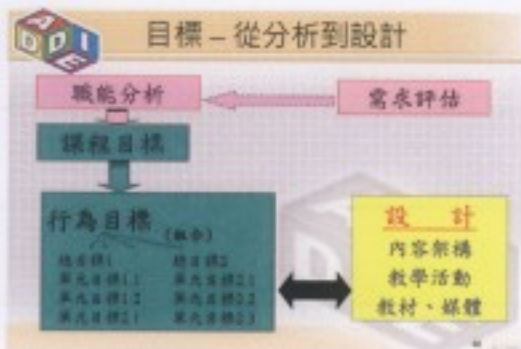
A D D I E

目標 – 從分析到設計

職能分析

需求評估

課程目標

行為目標 (概念)

總目標1
單元目標1.1
單元目標1.2
單元目標1.3

總目標2
單元目標2.1
單元目標2.2
單元目標2.3

設 計

內容架構
教學活動
教材、媒體